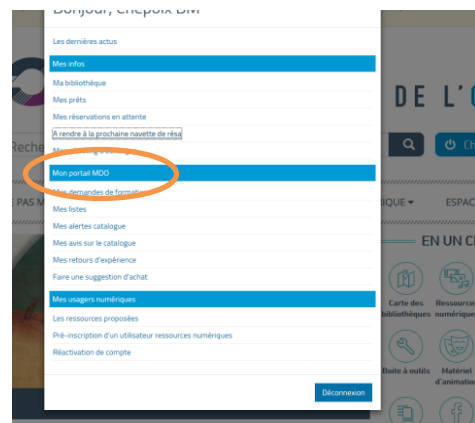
Bonjour, Chepoix BM

Les dernières actus

Mes infos

Ma bibliothèque

Mes prêts

Mes réservations en attente

A rendre à la prochaine navette de résa

M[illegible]

Mon portail MDO

Mes demandes de formation

Mes listes

Mes alertes catalogue

Mes avis sur le catalogue

Mes retours d'expérience

Faire une suggestion d'achat

Mes usagers numériques

Les ressources proposées

Pré-inscription d'un utilisateur ressources numériques

Réactivation de compte

Déconnexion

DE L'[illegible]

Reche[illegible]

E PAS M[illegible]

IQUE ▾

ESPAC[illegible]

EN UN C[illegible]

Carte des bibliothèques

Ressource numérique

Boite à outils

Matériel d'animation